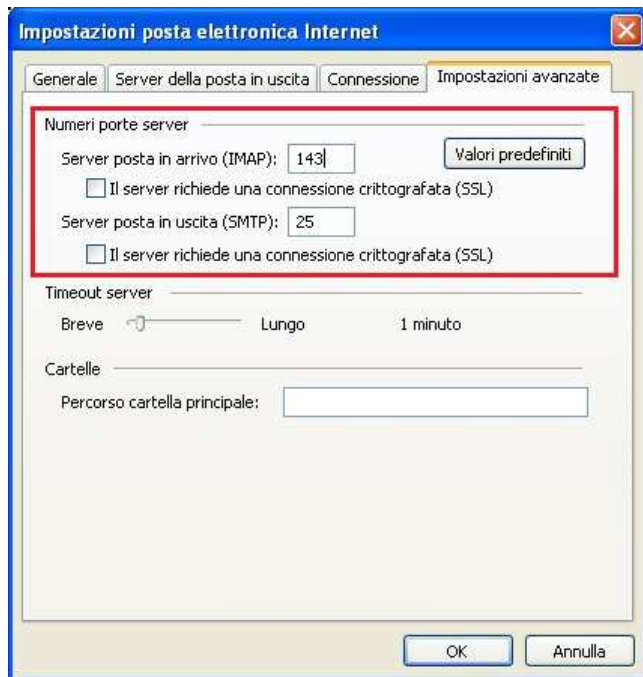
Impostazioni posta elettronica Internet

Generale | Server della posta in uscita | Connessione | Impostazioni avanzate

Numeri porte server

Server posta in arrivo (IMAP): 143

Valori predefiniti

Il server richiede una connessione crittografata (SSL)

Server posta in uscita (SMTP): 25

Il server richiede una connessione crittografata (SSL)

Timeout server

Breve Lungo 1 minuto

Cartelle

Percorso cartella principale:

OK Annulla